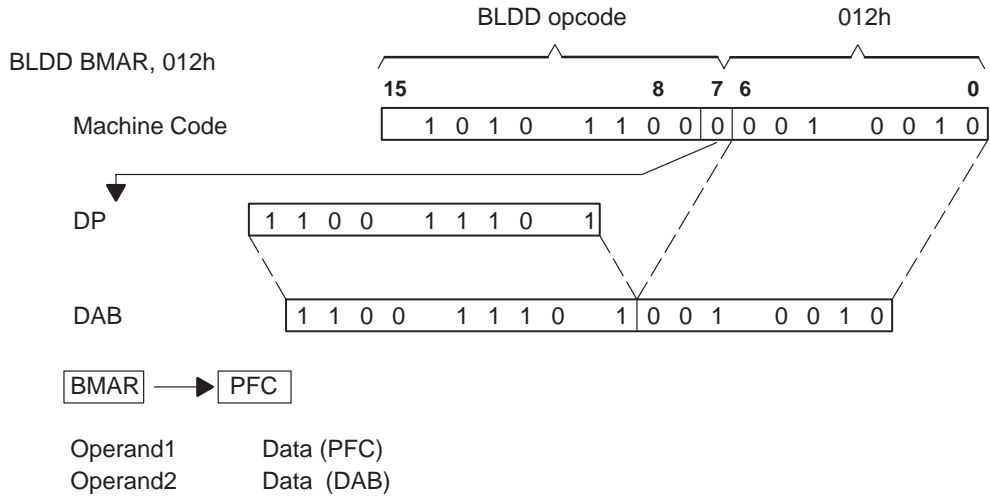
BLDD opcode

012h

BLDD BMAR, 012h

15 8 7 6 0

Machine Code

1 0 1 0 1 1 0 0 0 0 0 1 0 0 1 0

DP

1 1 0 0 1 1 1 0 1

DAB

1 1 0 0 1 1 1 0 1 0 0 1 0 0 1 0

BMAR

PFC

Operand1 Data (PFC)
Operand2 Data (DAB)